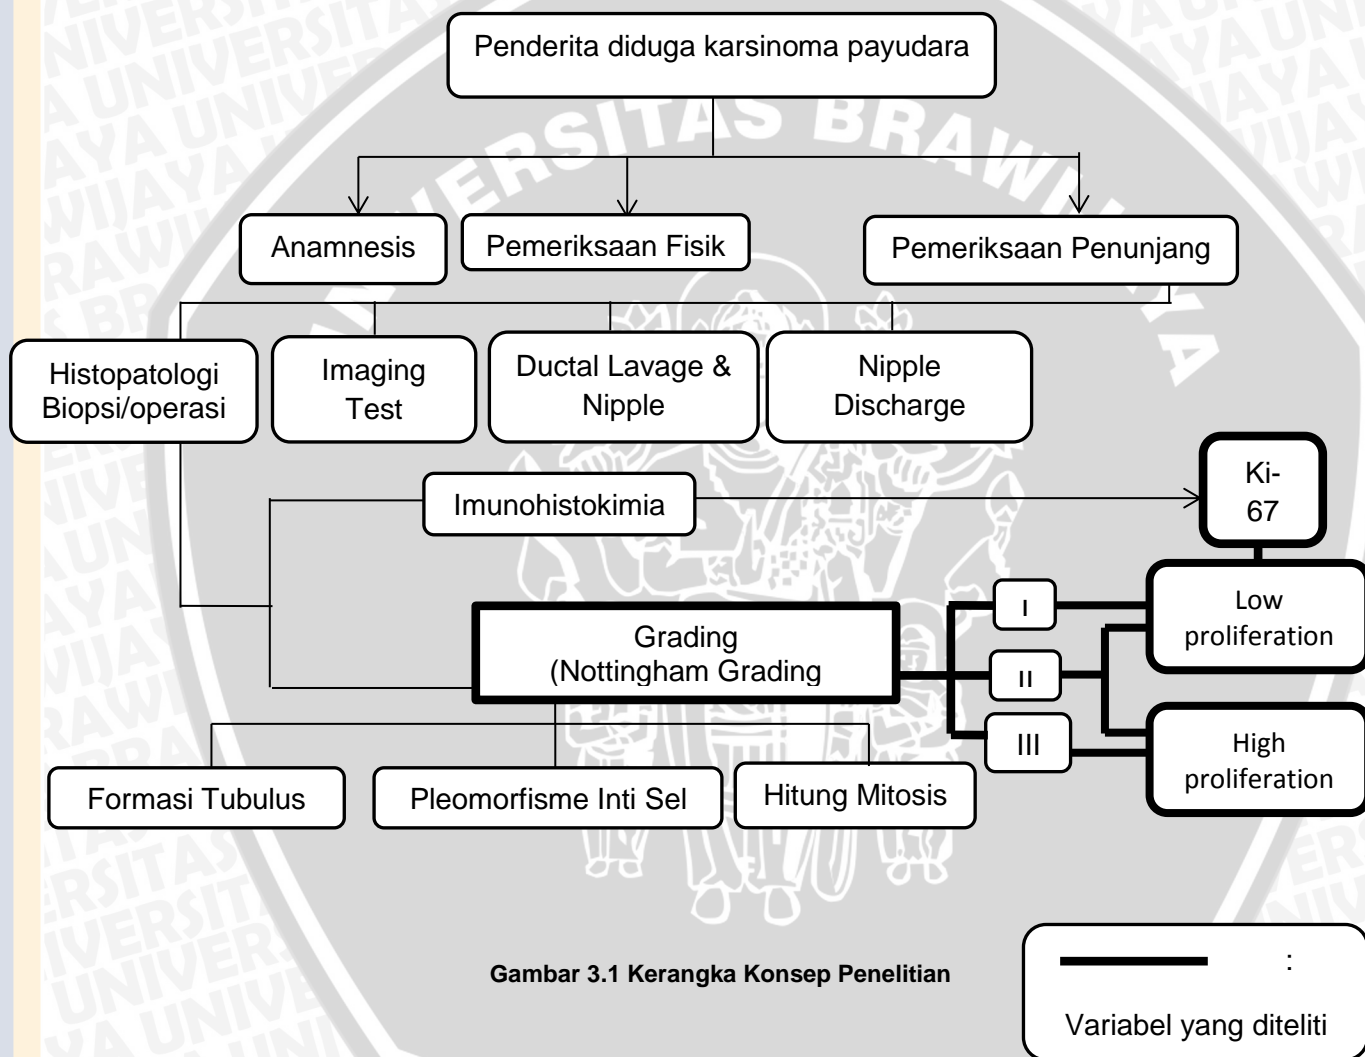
Penderita diduga karsinoma payudara

Anamnesis

Pemeriksaan Fisik

Pemeriksaan Penunjang

Histopatologi Biopsi/operasi

Imaging Test

Ductal Lavage & Nipple

Nipple Discharge

Imunohistokimia

Ki-67

Grading (Nottingham Grading

I

II

III

Low proliferation

High proliferation

Formasi Tubulus

Pleomorfisme Inti Sel

Hitung Mitosis

Gambar 3.1 Kerangka Konsep Penelitian

:

Variabel yang diteliti